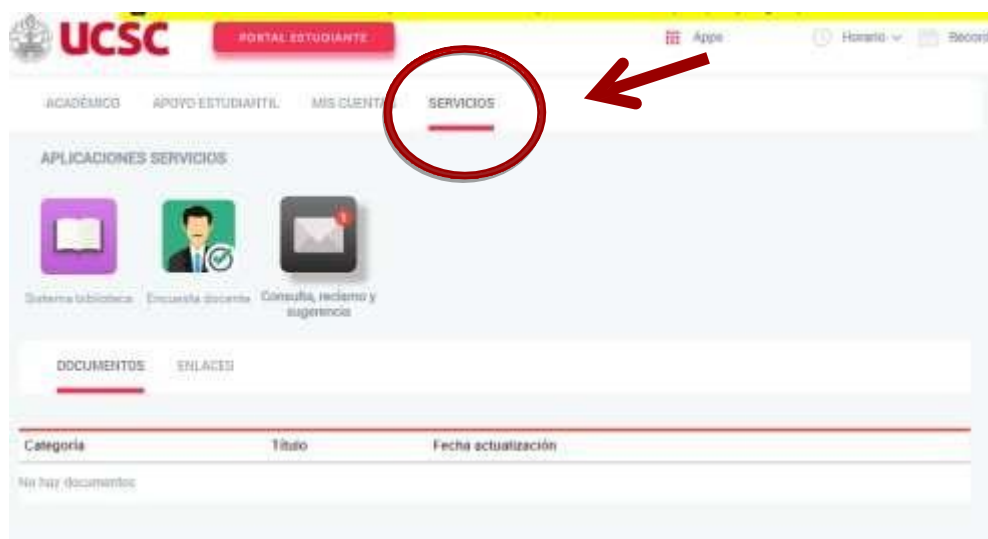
UCSC

PORTAL ESTUDIANTE

Apps

Horario

Record

ACADÉMICO APOYO ESTUDIANTIL MIS CUENTAS SERVICIOS

APLICACIONES SERVICIOS

1

Sistema biblioteca

Encuesta docente

Consulta, reclamo y sugerencia

DOCUMENTOS ENLACES

| Categoría | Título | Fecha actualización |
|---|---|---|
| No hay documentos | | |